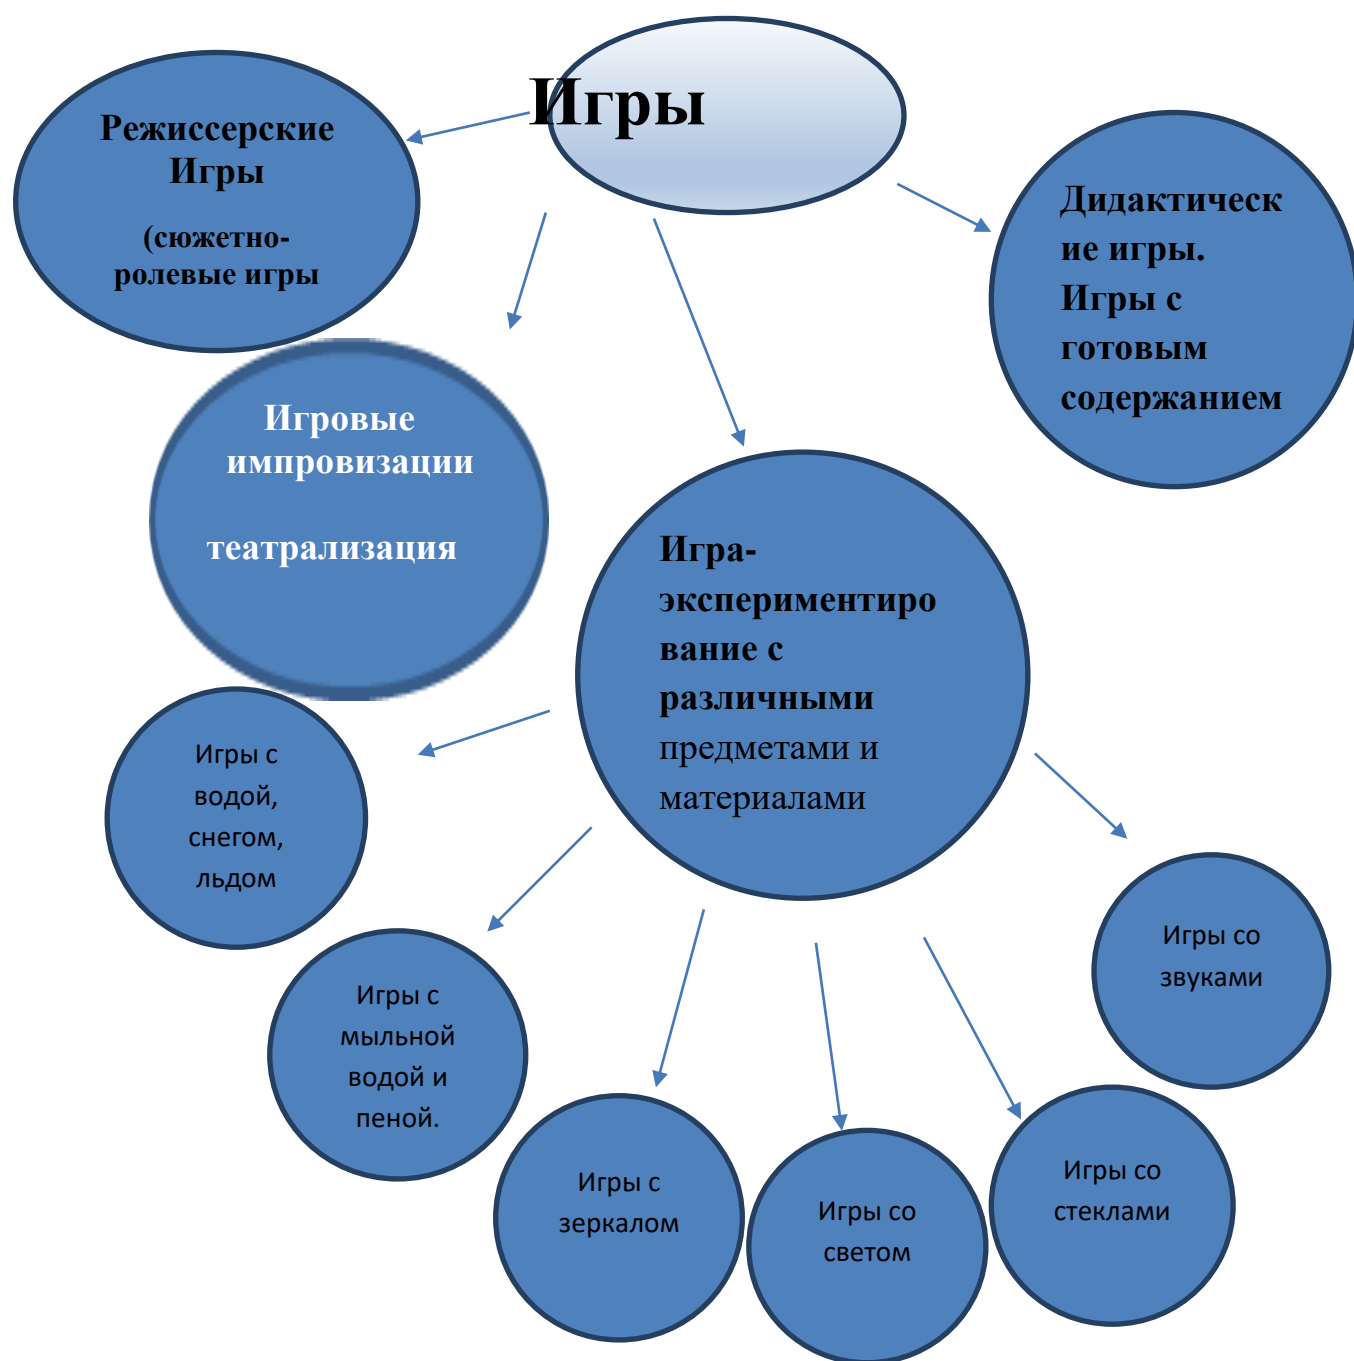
Игры

Режиссерские Игры

(сюжетно-ролевые игры

Дидактические игры. Игры с готовым содержанием

Игровые импровизации

театрализация

Игра-экспериментирование с различными предметами и материалами

Игры с водой, снегом, льдом

Игры с мыльной водой и пеной.

Игры с зеркалом

Игры со светом

Игры со стеклами

Игры со звуками